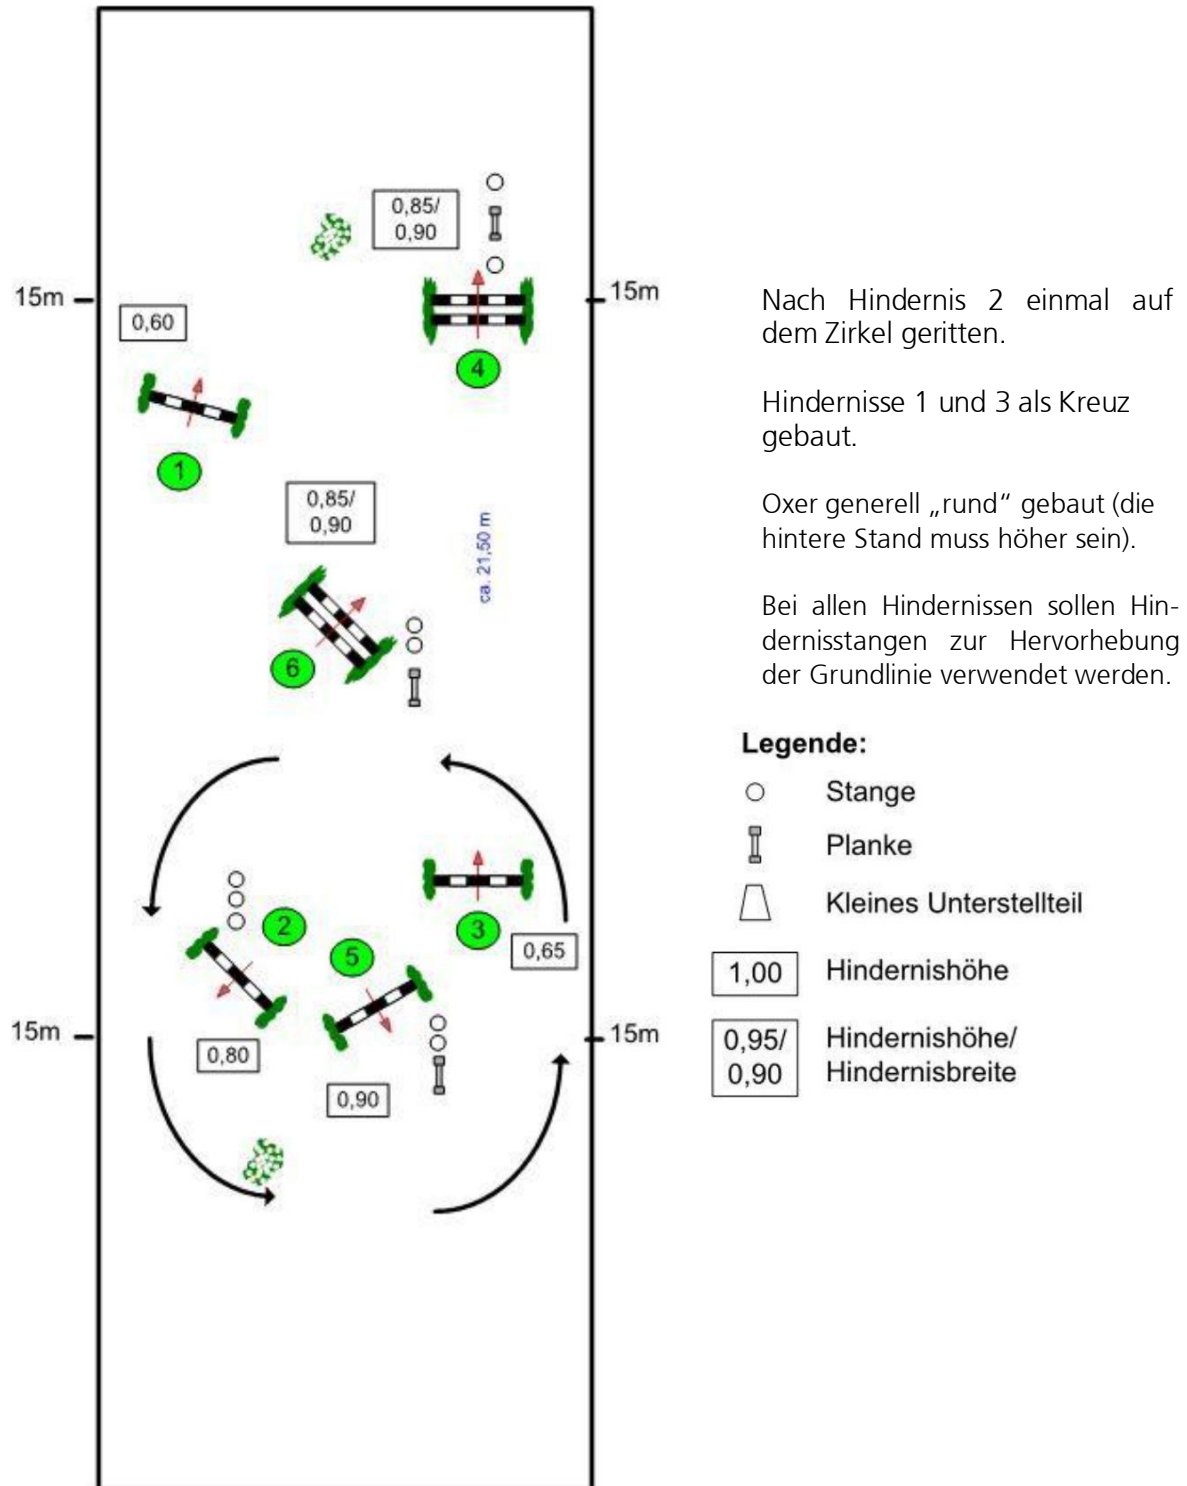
0,85/
0,90

15m

15m

0,60

4

1

0,85/
0,90

ca. 21,50 m

6

2

5

3

0,65

15m

15m

0,80

0,90

Nach Hindernis 2 einmal auf dem Zirkel geritten.

Hindernisse 1 und 3 als Kreuz gebaut.

Oxer generell „rund" gebaut (die hintere Stand muss höher sein).

Bei allen Hindernissen sollen Hindernisstangen zur Hervorhebung der Grundlinie verwendet werden.

Legende:

Stange

Planke

Kleines Unterstellteil

1,00 Hindernishöhe

0,95/
0,90 Hindernishöhe/
Hindernisbreite